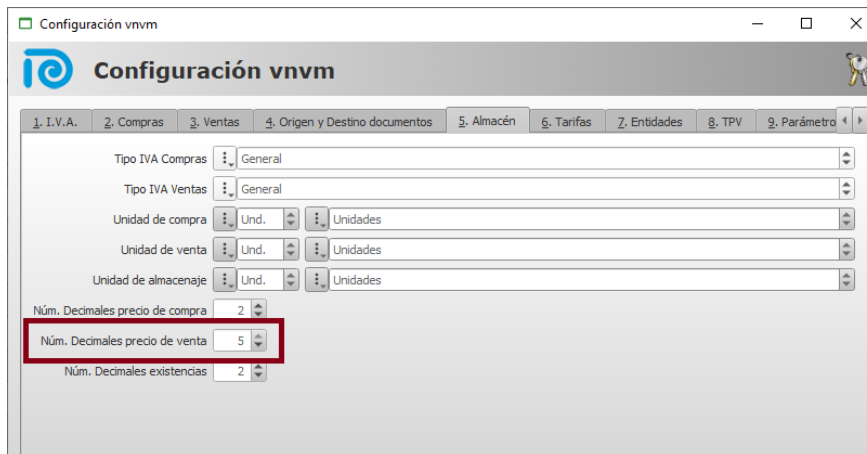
Configuración vnvm

Configuración vnvm

1. I.V.A. | 2. Compras | 3. Ventas | 4. Origen y Destino documentos | 5. Almacén | 6. Tarifas | 7. Entidades | 8. TPV | 9. Parámetro

Tipo IVA Compras General

Tipo IVA Ventas General

Unidad de compra Und. Unidades

Unidad de venta Und. Unidades

Unidad de almacenaje Und. Unidades

Núm. Decimales precio de compra 2

Núm. Decimales precio de venta 5

Núm. Decimales existencias 2